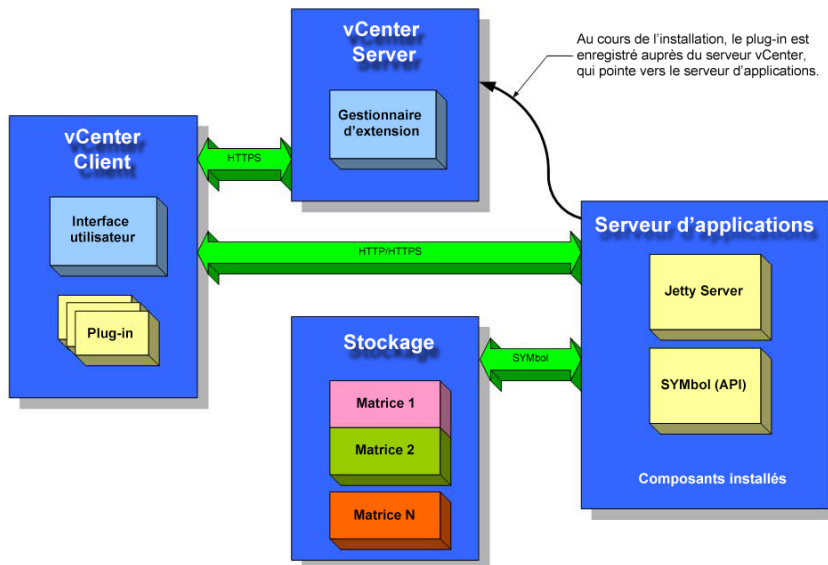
Au cours de l'installation, le plug-in est enregistré auprès du serveur vCenter, qui pointe vers le serveur d'applications.

vCenter Server

Gestionnaire d'extension

vCenter Client

HTTPS

Interface utilisateur

HTTP/HTTPS

Serveur d'applications

Plug-in

Jetty Server

Stockage

SYMbol

SYMbol (API)

Matrice 1

Matrice 2

Matrice N

Composants installés